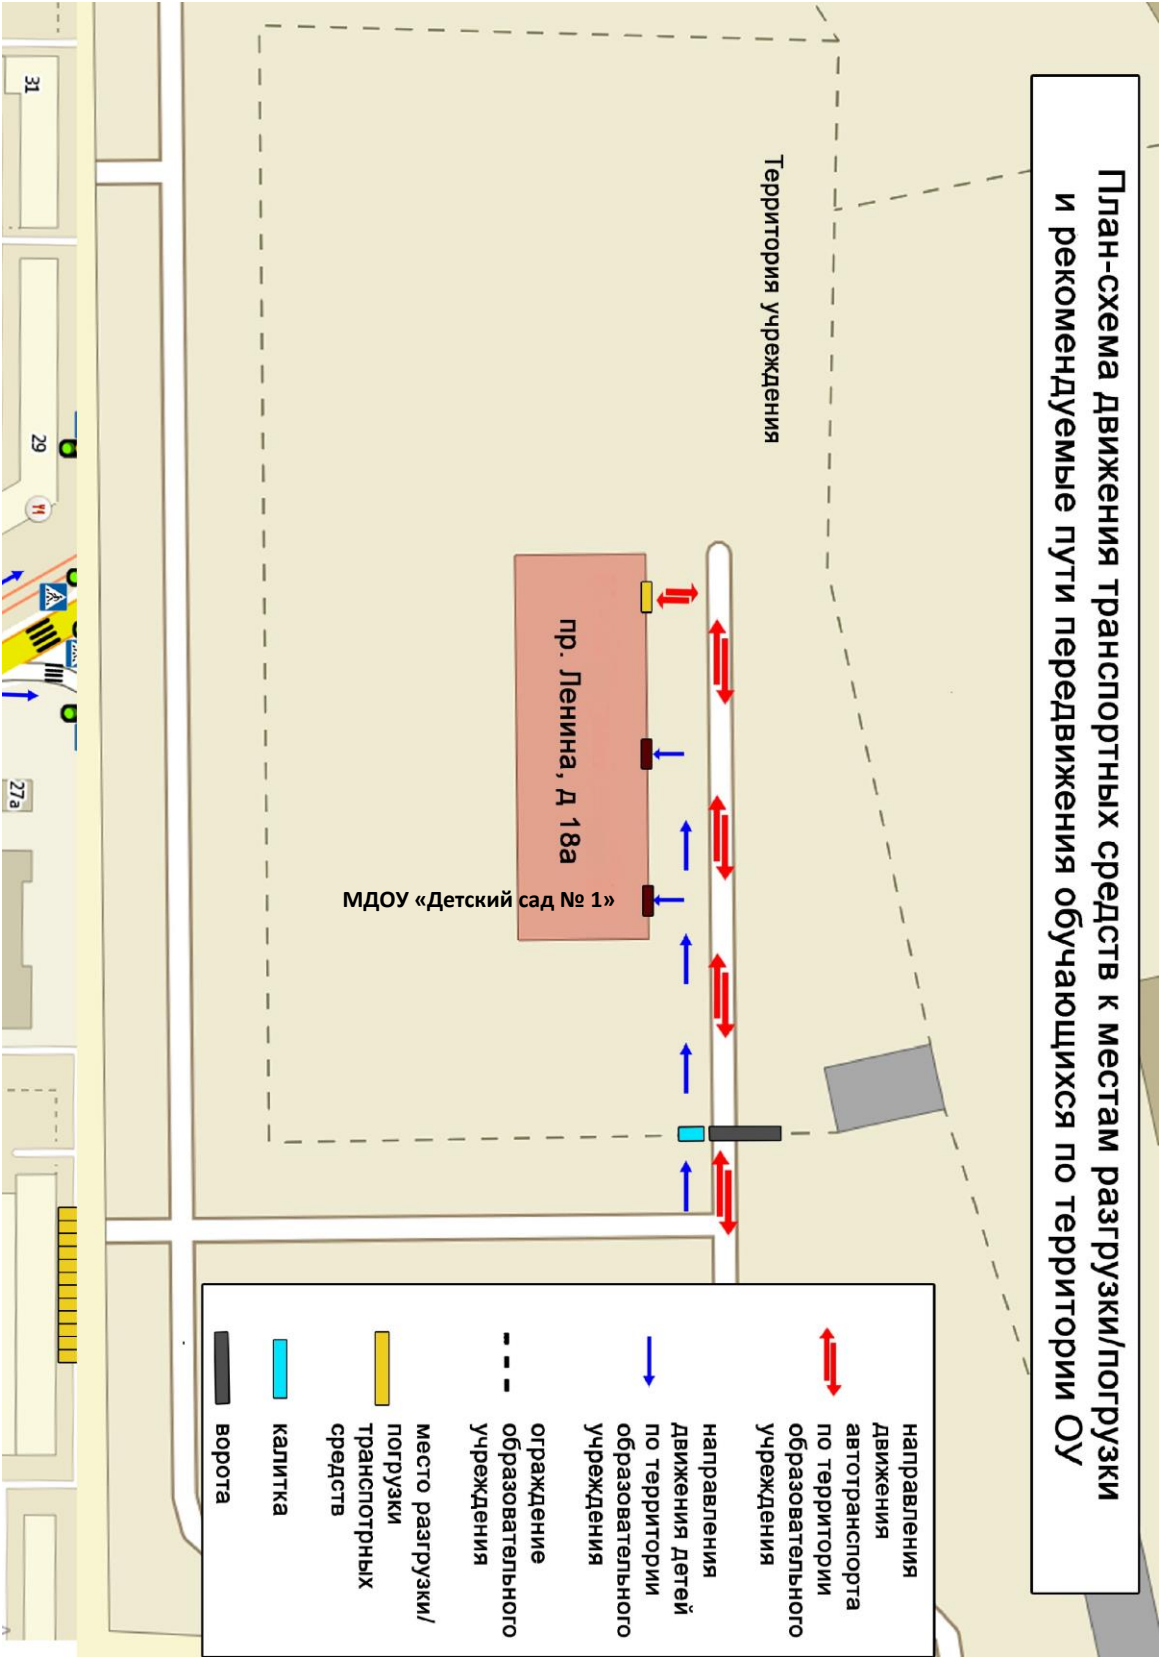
План-схема движения транспортных средств к местам разгрузки/погрузки и рекомендуемые пути передвижения обучающихся по территории ОУ

Территория учреждения

пр. Ленина, д 18а

МДОУ «Детский сад № 1»

31

29

27а

направления движения автотранспорта по территории образовательного учреждения

направления движения детей по территории образовательного учреждения

ограждение образовательного учреждения

место разгрузки/погрузки транспортных средств

калитка

ворота